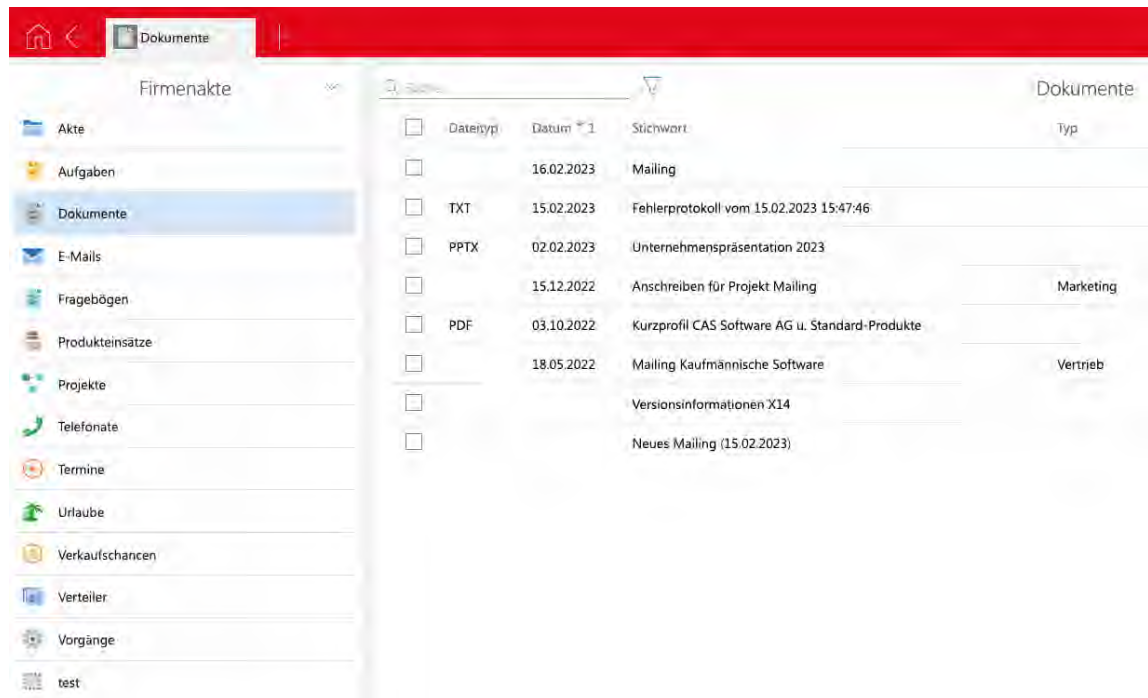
Dokumente

Firmenakte

Akte
Aufgaben
Dokumente
E-Mails
Fragebögen
Produkteinsätze
Projekte
Telefonate
Termine
Urlaube
Verkaufschancen
Verteiler
Vorgänge
test

Suche

Dokumente

| | Dateityp | Datum 1 | Stichwort | Typ |
|---|---|---|---|---|
| | | 16.02.2023 | Mailing | |
| | TXT | 15.02.2023 | Fehlerprotokoll vom 15.02.2023 15:47:46 | |
| | PPTX | 02.02.2023 | Unternehmenspräsentation 2023 | |
| | | 15.12.2022 | Anschreiben für Projekt Mailing | Marketing |
| | PDF | 03.10.2022 | Kurzprofil CAS Software AG u. Standard-Produkte | |
| | | 18.05.2022 | Mailing Kaufmännische Software | Vertrieb |
| | | | Versionsinformationen X14 | |
| | | | Neues Mailing (15.02.2023) | |